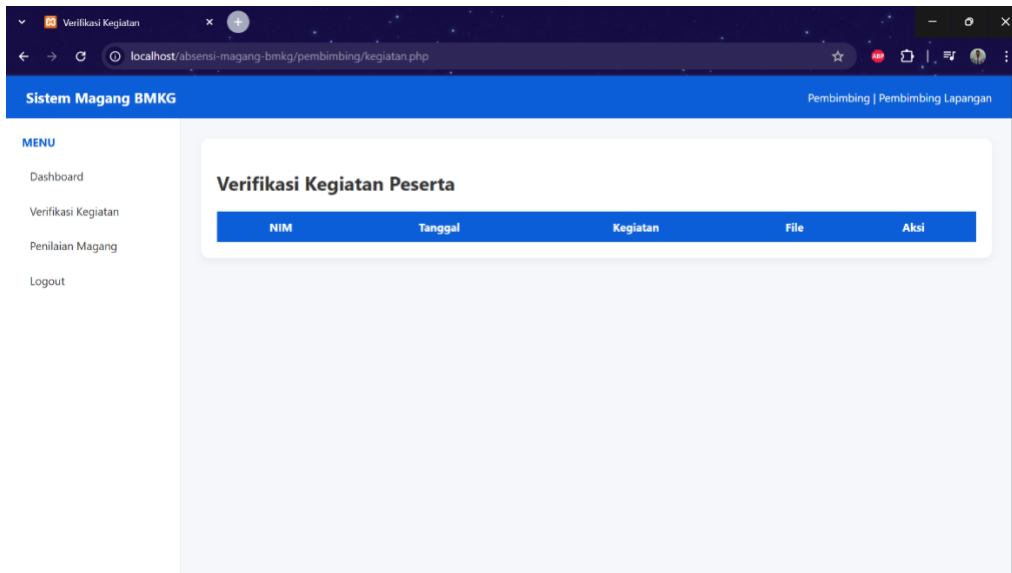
Verifikasi Kegiatan

localhost/absensi-magang-bmkg/pembimbing/kegiatan.php

ABP

Sistem Magang BMKG

Pembimbing | Pembimbing Lapangan

MENU

Dashboard

Verifikasi Kegiatan

Penilaian Magang

Logout

Verifikasi Kegiatan Peserta

| NIM | Tanggal | Kegiatan | File | Aksi |
|---|---|---|---|---|